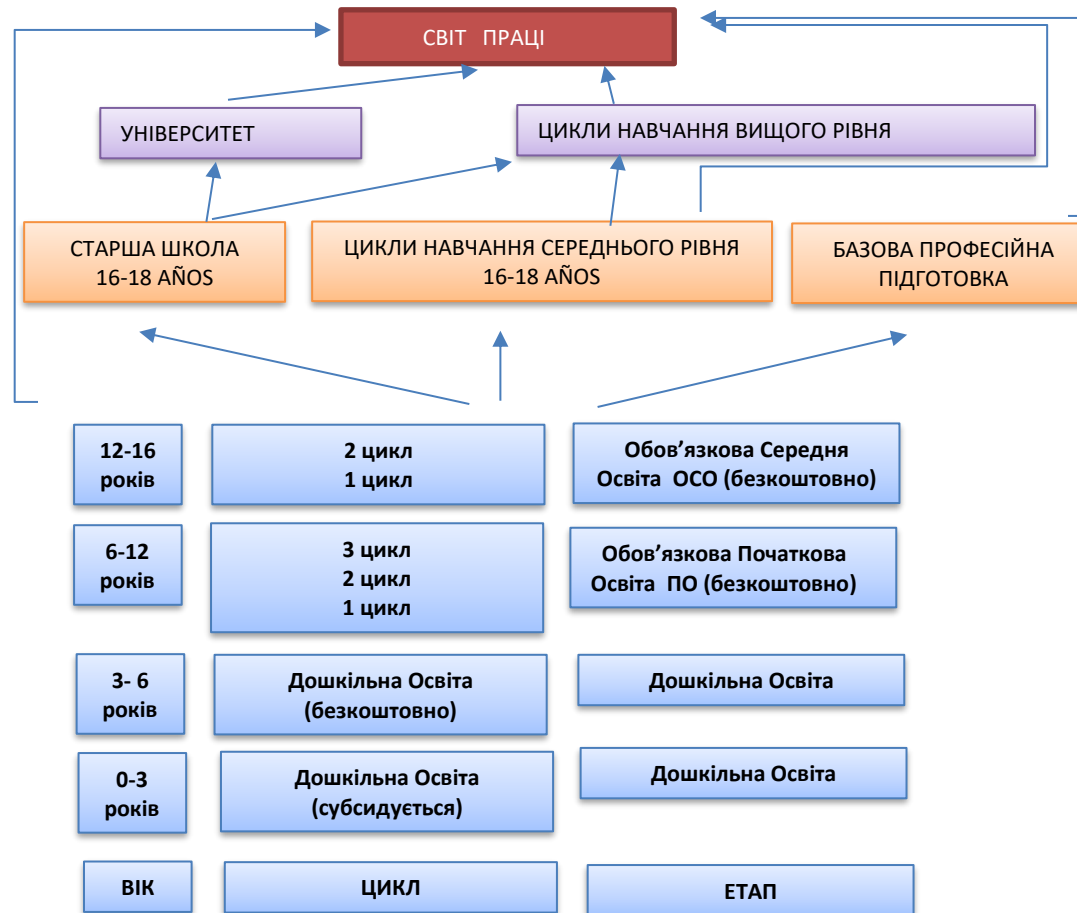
СВІТ ПРАЦІ

УНІВЕРСИТЕТ

ЦИКЛИ НАВЧАННЯ ВИЩОГО РІВНЯ

СТАРША ШКОЛА
16-18 AÑOS

ЦИКЛИ НАВЧАННЯ СЕРЕДНЬОГО РІВНЯ
16-18 AÑOS

БАЗОВА ПРОФЕСІЙНА ПІДГОТОВКА

12-16 років

2 цикл
1 цикл

Обов'язкова Середня Освіта ОСО (безкоштовно)

6-12 років

3 цикл
2 цикл
1 цикл

Обов'язкова Початкова Освіта ПО (безкоштовно)

3- 6 років

Дошкільна Освіта (безкоштовно)

Дошкільна Освіта

0-3 років

Дошкільна Освіта (субсидується)

Дошкільна Освіта

ВІК

ЦИКЛ

ЕТАП